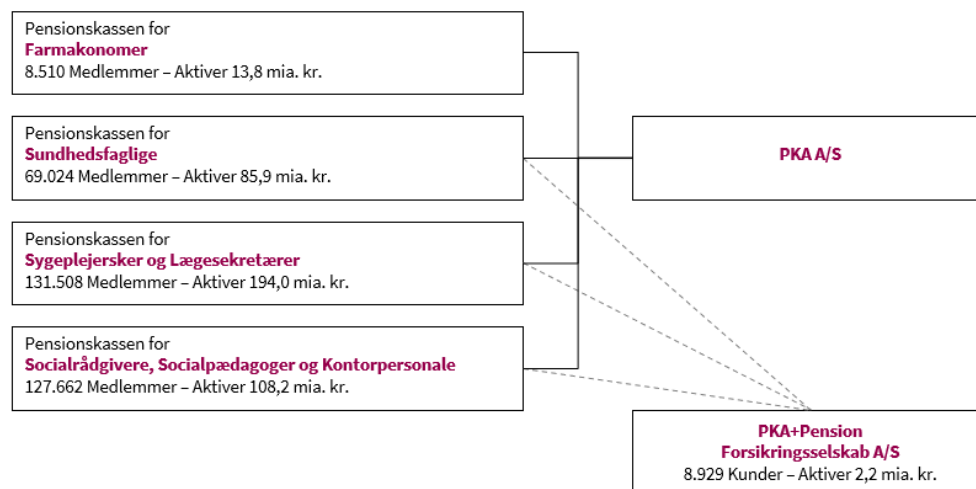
Pensionskassen for
**Farmakonomer**
8.510 Medlemmer – Aktiver 13,8 mia. kr.

Pensionskassen for
**Sundhedsfaglige**
69.024 Medlemmer – Aktiver 85,9 mia. kr.

Pensionskassen for
**Sygeplejersker og Lægesekretærer**
131.508 Medlemmer – Aktiver 194,0 mia. kr.

Pensionskassen for
**Socialrådgivere, Socialpædagoger og Kontorpersonale**
127.662 Medlemmer – Aktiver 108,2 mia. kr.

**PKA A/S**

**PKA+Pension**
**Forsikringsselskab A/S**
8.929 Kunder – Aktiver 2,2 mia. kr.